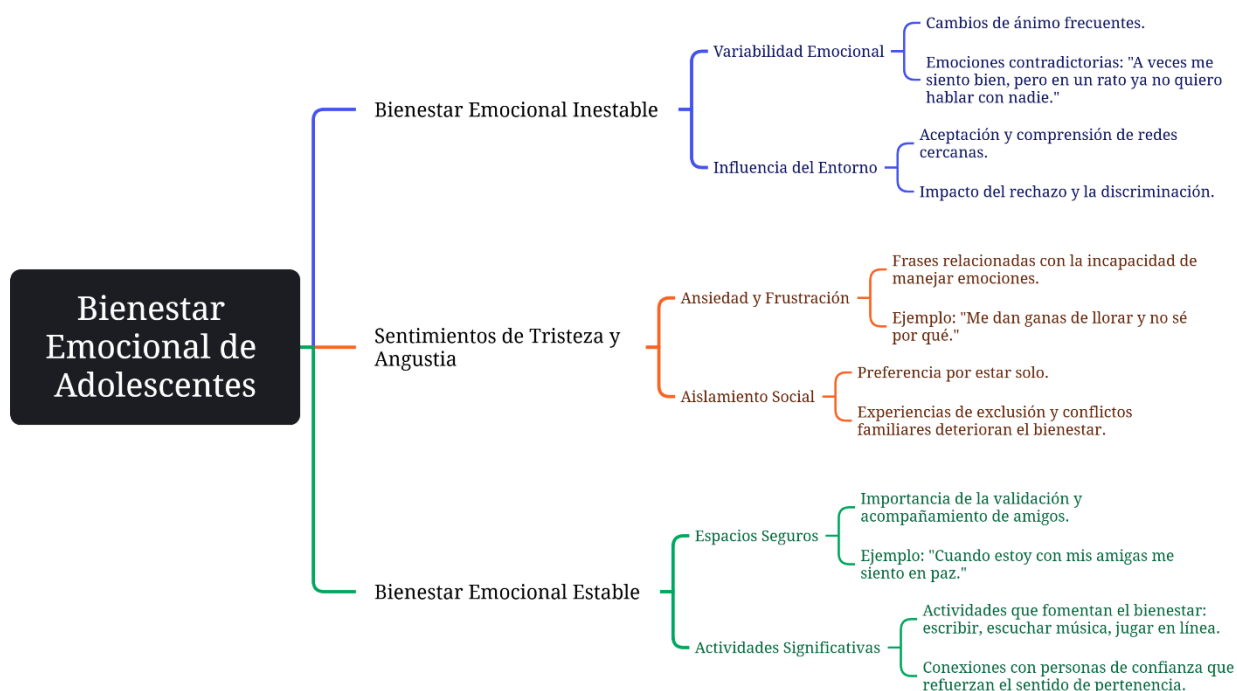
Bienestar Emocional de Adolescentes

Bienestar Emocional Inestable

Variabilidad Emocional

Cambios de ánimo frecuentes.

Emociones contradictorias: "A veces me siento bien, pero en un rato ya no quiero hablar con nadie."

Influencia del Entorno

Aceptación y comprensión de redes cercanas.

Impacto del rechazo y la discriminación.

Sentimientos de Tristeza y Angustia

Ansiedad y Frustración

Frases relacionadas con la incapacidad de manejar emociones.

Ejemplo: "Me dan ganas de llorar y no sé por qué."

Aislamiento Social

Preferencia por estar solo.

Experiencias de exclusión y conflictos familiares deterioran el bienestar.

Bienestar Emocional Estable

Espacios Seguros

Importancia de la validación y acompañamiento de amigos.

Ejemplo: "Cuando estoy con mis amigas me siento en paz."

Actividades Significativas

Actividades que fomentan el bienestar: escribir, escuchar música, jugar en línea.

Conexiones con personas de confianza que refuerzan el sentido de pertenencia.